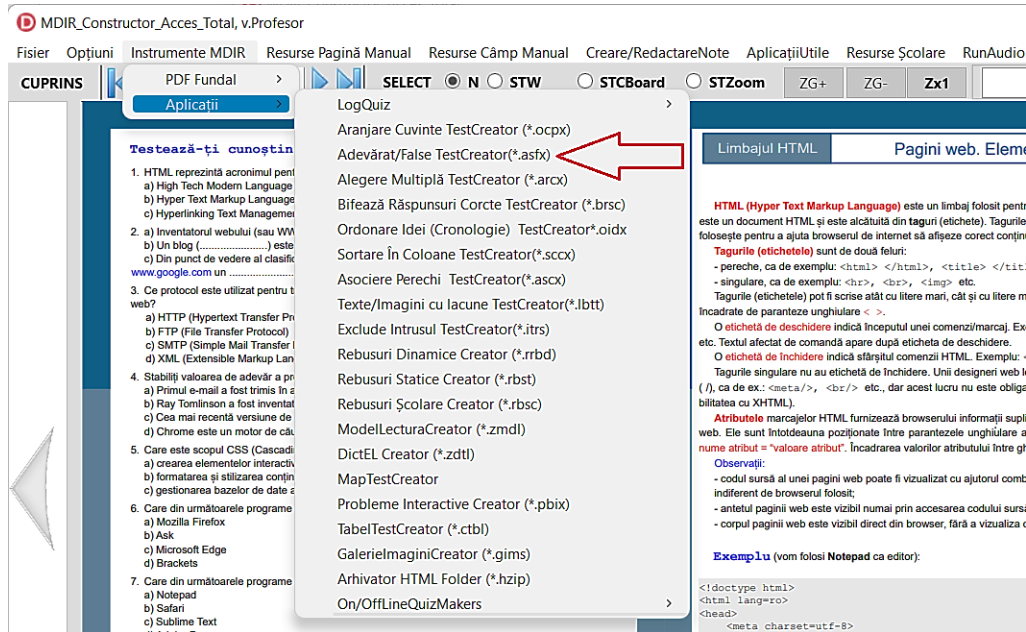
MDIR_Constructor_Acces_Total, v.Profesor

Fisier Opțiuni Instrumente MDIR Resurse Pagină Manual Resurse Câmp Manual Creare/RedactareNote AplicațiiUtile Resurse Școlare RunAudio

CUPRINS

PDF Fundal >
Aplicații >

SELECT N STW STCBoard STZoom ZG+ ZG- Zx1

LogQuiz >
Aranjare Cuvinte TestCreator (*.ocpx)
Adevărat/False TestCreator(*.asfx)
Alegere Multiplă TestCreator (*.arcx)
Bifează Răspunsuri Corcte TestCreator (*.brsc)
Ordonare Idei (Cronologie) TestCreator*.oidx
Sortare În Coloane TestCreator(*.sccx)
Asociere Perechi TestCreator(*.ascx)
Texte/Imagini cu lacune TestCreator(*.lbtt)
Exclude Intrusul TestCreator(*.itrs)
Rebusuri Dinamice Creator (*.rrbd)
Rebusuri Statice Creator (*.rbst)
Rebusuri Școlare Creator (*.rbsc)
ModelLecturaCreator (*.zmdl)
DictEL Creator (*.zdtl)
MapTestCreator
Probleme Interactive Creator (*.pbix)
TabelTestCreator (*.ctbl)
GalerieImaginiCreator (*.gims)
Arhivator HTML Folder (*.hzip)
On/OffLineQuizMakers >

Testează-ți cunoștin
1. HTML reprezintă acronimul pent
a) High Tech Modern Language
b) Hyper Text Markup Language
c) Hyperlinking Text Managemer
2. a) Inventatorul webului (sau WW
b) Un blog (......................) este
c) Din punct de vedere al clasific
www.google.com un ...........................
3. Ce protocol este utilizat pentru t web?
a) HTTP (Hypertext Transfer Pro
b) FTP (File Transfer Protocol)
c) SMTP (Simple Mail Transfer
d) XML (Extensible Markup Lan
4. Stabiliți valoarea de adevăr a pr
a) Primul e-mail a fost trimis în a
b) Ray Tomlinson a fost inventat
c) Cea mai recentă versiune de
d) Chrome este un motor de cău
5. Care este scopul CSS (Cascadi
a) crearea elementelor interactiv
b) formatarea și stilizarea conțin
c) gestionarea bazelor de date a
6. Care din următoarele programe
a) Mozilla Firefox
b) Ask
c) Microsoft Edge
d) Brackets
7. Care din următoarele programe
a) Notepad
b) Safari
c) Sublime Text

Limbajul HTML | Pagini web. Eleme

HTML (Hyper Text Markup Language) este un limbaj folosit pentr este un document HTML și este alcătuită din taguri (etichete). Tagurile folosește pentru a ajuta browserul de internet să afișeze corect conținu
Tagurile (etichetele) sunt de două feluri:
- pereche, ca de exemplu: <html> </html>, <title> </titl
- singulare, ca de exemplu: <hr>, <br>, <img> etc.
Tagurile (etichetele) pot fi scrise atât cu litere mari, cât și cu litere m încadrate de paranteze unghiulare < >.
O etichetă de deschidere indică începutul unei comenzi/marcaj. Ex etc. Textul afectat de comandă apare după eticheta de deschidere.
O etichetă de închidere indică sfârșitul comenzii HTML. Exemplu: <
Tagurile singulare nu au etichetă de închidere. Unii designeri web le ( /), ca de ex.: <meta/>, <br/> etc., dar acest lucru nu este obliga bilitatea cu XHTML).
Atributele marcajelor HTML furnizează browserului informații supli web. Ele sunt întotdeauna poziționate între parantezele unghiulare a nume atribut = "valoare atribut". Încadrarea valorilor atributului între gh
Observații:
- codul sursă al unei pagini web poate fi vizualizat cu ajutorul comb indiferent de browserul folosit;
- antetul paginii web este vizibil numai prin accesarea codului sursa
- corpul paginii web este vizibil direct din browser, fără a vizualiza c

Exemplu (vom folosi Notepad ca editor):

<!doctype html>
<html lang=ro>
<head>
<meta charset=utf-8>